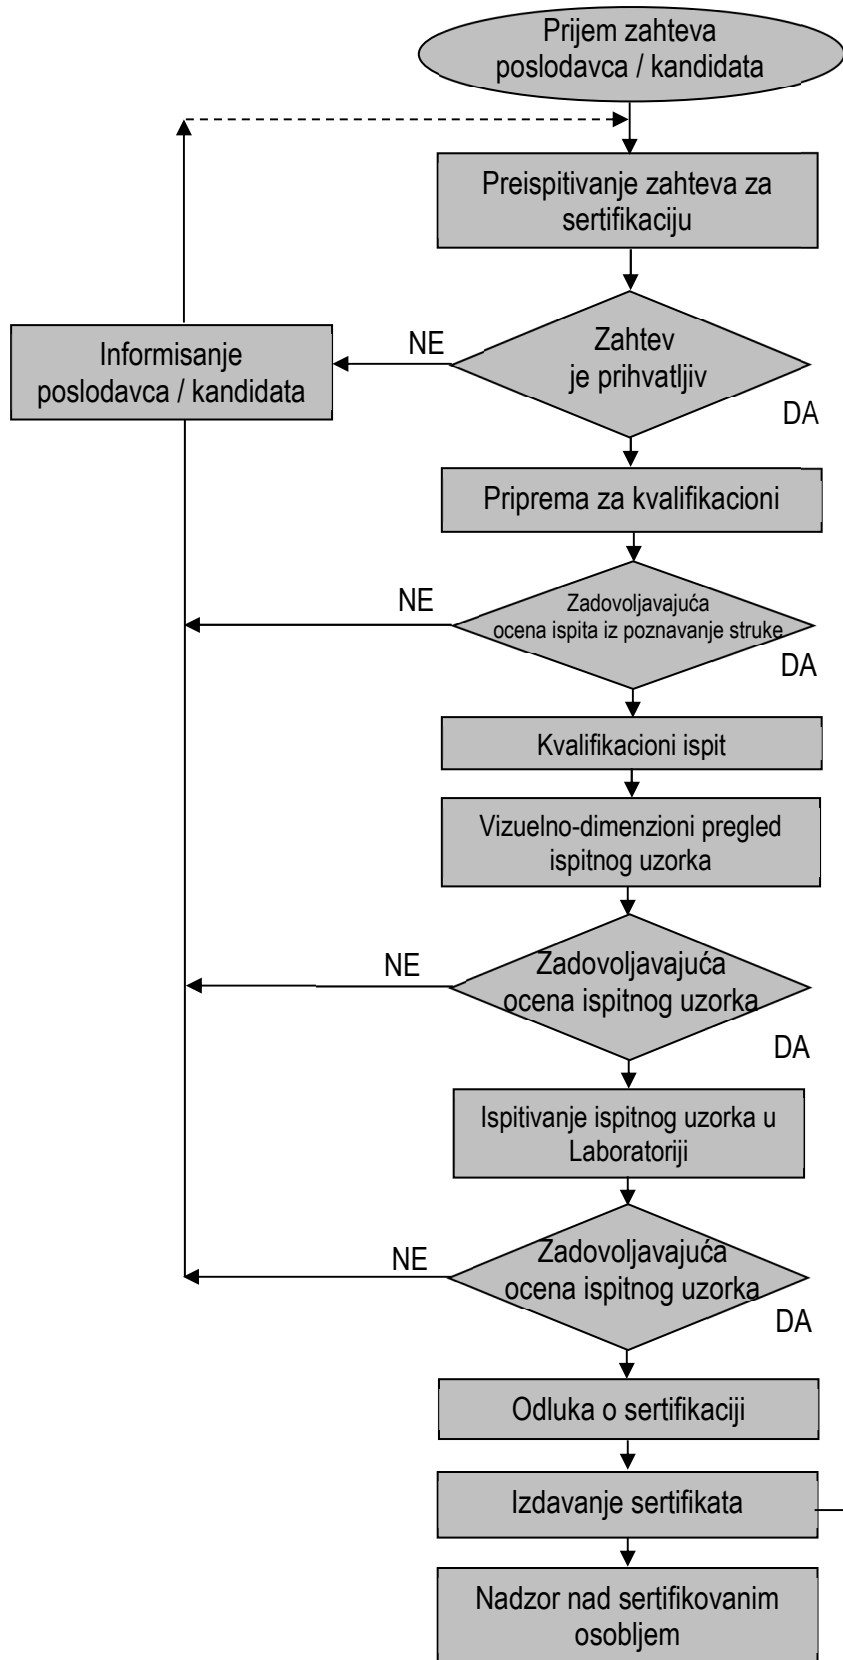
Prijem zahteva poslodavca / kandidata

Preispitivanje zahteva za sertifikaciju

Informisanje poslodavca / kandidata

NE

Zahtev je prihvatljiv

DA

Priprema za kvalifikacioni

NE

Zadovoljavajuća ocena ispita iz poznavanje struke

DA

Kvalifikacioni ispit

Vizuelno-dimenzioni pregled ispitnog uzorka

NE

Zadovoljavajuća ocena ispitnog uzorka

DA

Ispitivanje ispitnog uzorka u Laboratoriji

NE

Zadovoljavajuća ocena ispitnog uzorka

DA

Odluka o sertifikaciji

Izdavanje sertifikata

Nadzor nad sertifikovanim osobljem